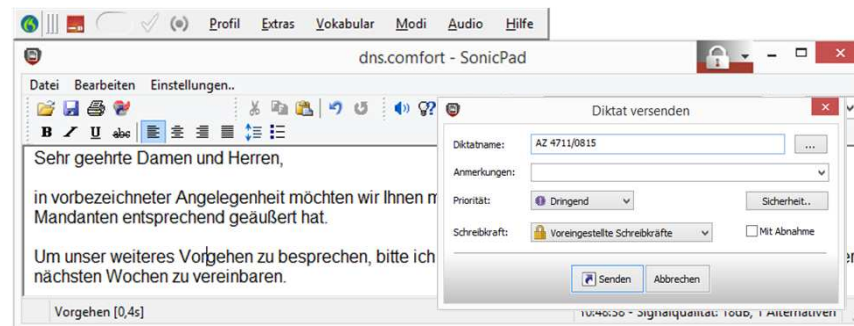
Profil Extras Vokabular Modi Audio Hilfe

dns.comfort - SonicPad

Datei Bearbeiten Einstellungen..

Sehr geehrte Damen und Herren,

in vorbezeichneter Angelegenheit möchten wir Ihnen m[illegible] Mandanten entsprechend geäußert hat.

Um unser weiteres Vorgehen zu besprechen, bitte ich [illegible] nächsten Wochen zu vereinbaren.

Vorgehen [0,4s]

10:48:58 - Signalqualität: 18dB, 1 Alternativen

Diktat versenden

Diktatname: AZ 4711/0815

...

Anmerkungen:

Priorität: Dringend

Sicherheit..

Schreibkraft: Voreingestellte Schreibkräfte

Mit Abnahme

Senden

Abbrechen